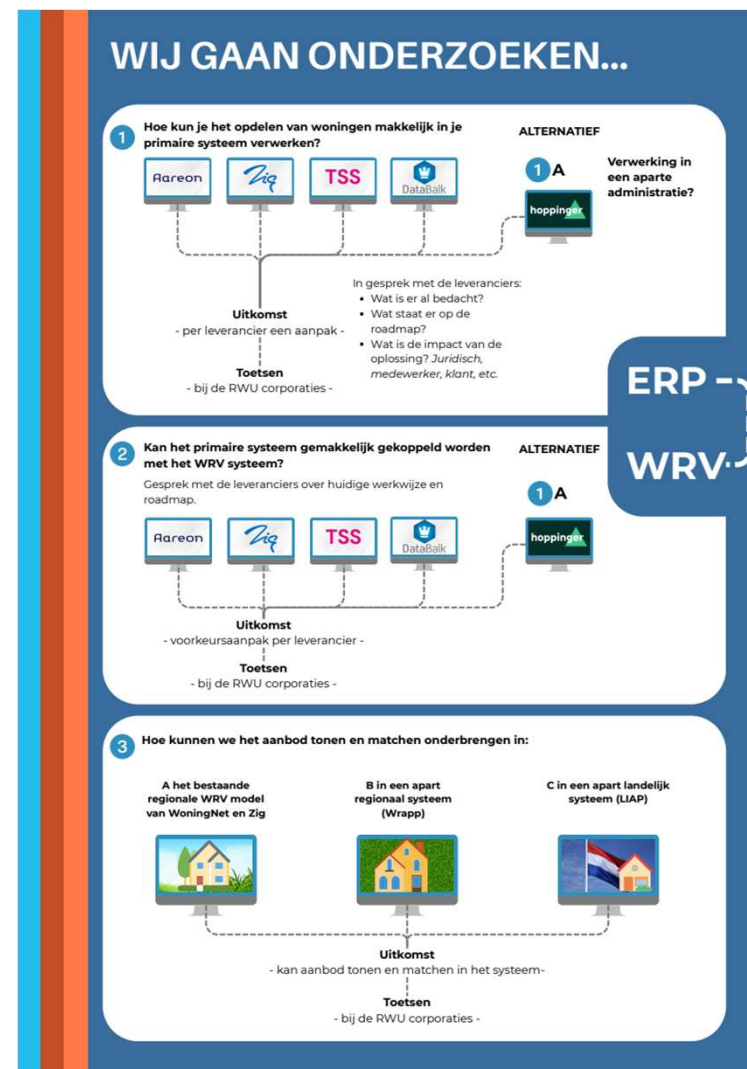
WIJ GAAN ONDERZOEKEN...

1 Hoe kun je het opdelen van woningen makkelijk in je primaire systeem verwerken?

ALTERNATIEF

Aareon Zig TSS DataBalk

1 A

Verwerking in een aparte administratie?

hoppinger

In gesprek met de leveranciers:
• Wat is er al bedacht?
• Wat staat er op de roadmap?
• Wat is de impact van de oplossing? *Juridisch, medewerker, klant, etc.*

Uitkomst
- per leverancier een aanpak -

Toetsen
- bij de RWU corporaties -

ERP
WRV

2 Kan het primaire systeem gemakkelijk gekoppeld worden met het WRV systeem?

ALTERNATIEF

Gesprek met de leveranciers over huidige werkwijze en roadmap.

1 A

Aareon Zig TSS DataBalk hoppinger

Uitkomst
- voorkeursaanpak per leverancier -

Toetsen
- bij de RWU corporaties -

3 Hoe kunnen we het aanbod tonen en matchen onderbrengen in:

A het bestaande regionale WRV model van WoningNet en Zig

B in een apart regionaal systeem (Wrapp)

C in een apart landelijk systeem (LIAP)

Uitkomst
- kan aanbod tonen en matchen in het systeem-

Toetsen
- bij de RWU corporaties -